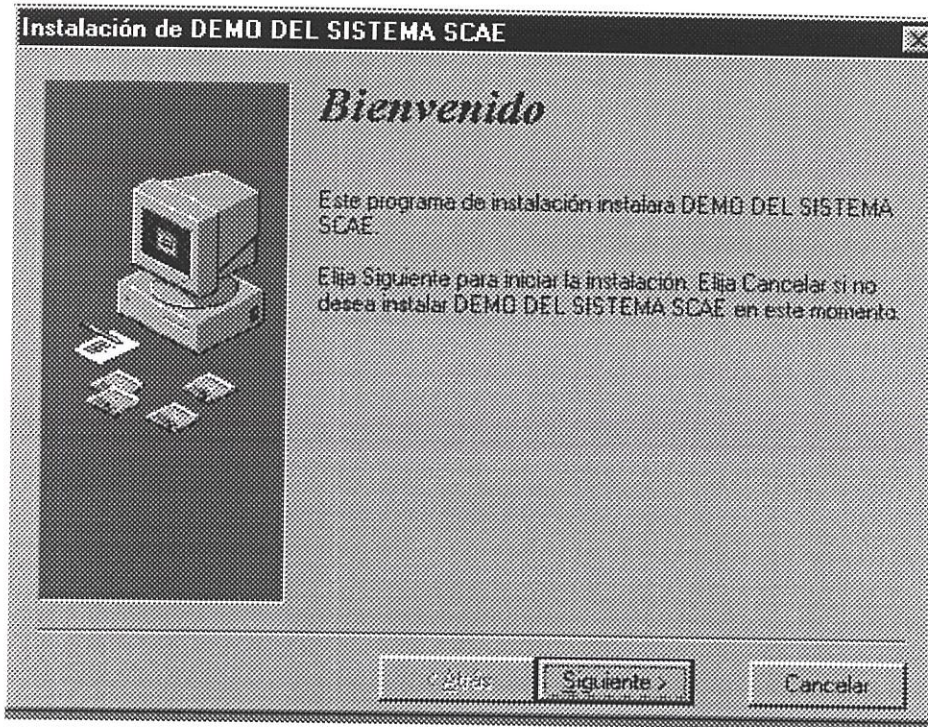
Instalación de DEMO DEL SISTEMA SCAE

Bienvenido

Este programa de instalación instalara DEMO DEL SISTEMA SCAE.

Elija Siguiente para iniciar la instalación. Elija Cancelar si no desea instalar DEMO DEL SISTEMA SCAE en este momento.

< Atrás

Siguiente >

Cancelar